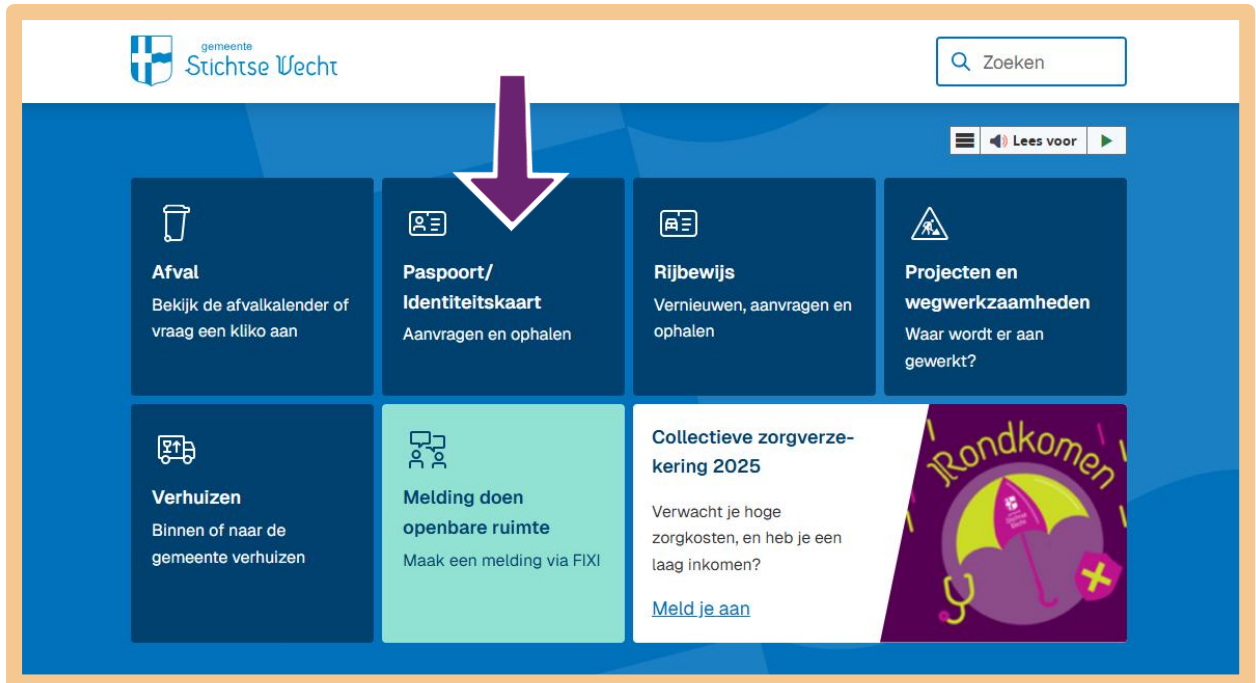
gemeente
Stichtse Vecht

Zoeken

Lees voor

Afval
Bekijk de afvalkalender of vraag een kliko aan

Paspoort/ Identiteitskaart
Aanvragen en ophalen

Rijbewijs
Vernieuwen, aanvragen en ophalen

Projecten en wegwerkzaamheden
Waar wordt er aan gewerkt?

Verhuizen
Binnen of naar de gemeente verhuizen

Melding doen openbare ruimte
Maak een melding via FIXI

Collectieve zorgverzekering 2025

Verwacht je hoge zorgkosten, en heb je een laag inkomen?

Meld je aan

Rondkomen